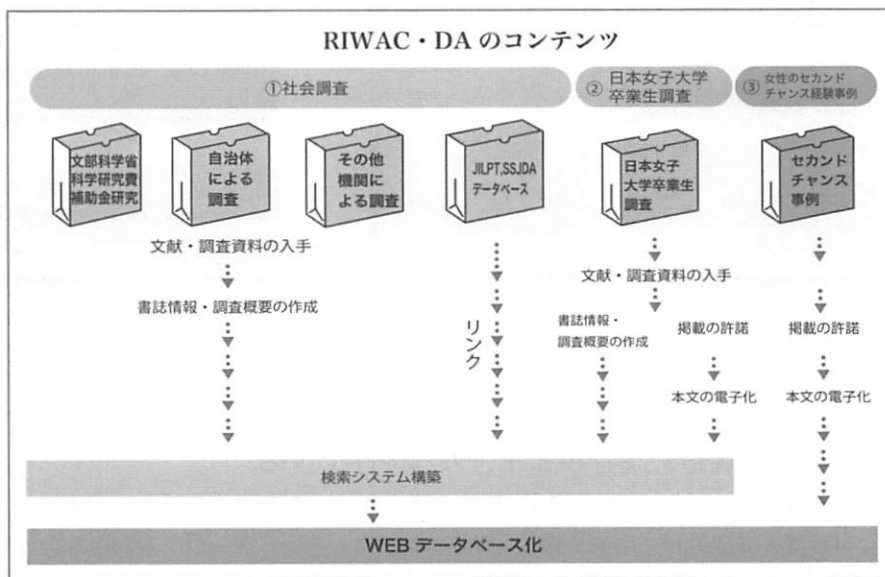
RIWAC・DA のコンテンツ

①社会調査

② 日本女子大学卒業生調査

③ 女性のセカンドチャンス経験事例

文部科学省科学研究費補助金研究

自治体による調査

その他機関による調査

JILPT,SSJDA データベース

日本女子大学卒業生調査

セカンドチャンス事例

文献・調査資料の入手

書誌情報・調査概要の作成

リンク

文献・調査資料の入手

書誌情報・調査概要の作成

掲載の許諾

本文の電子化

掲載の許諾

本文の電子化

検索システム構築

WEB データベース化